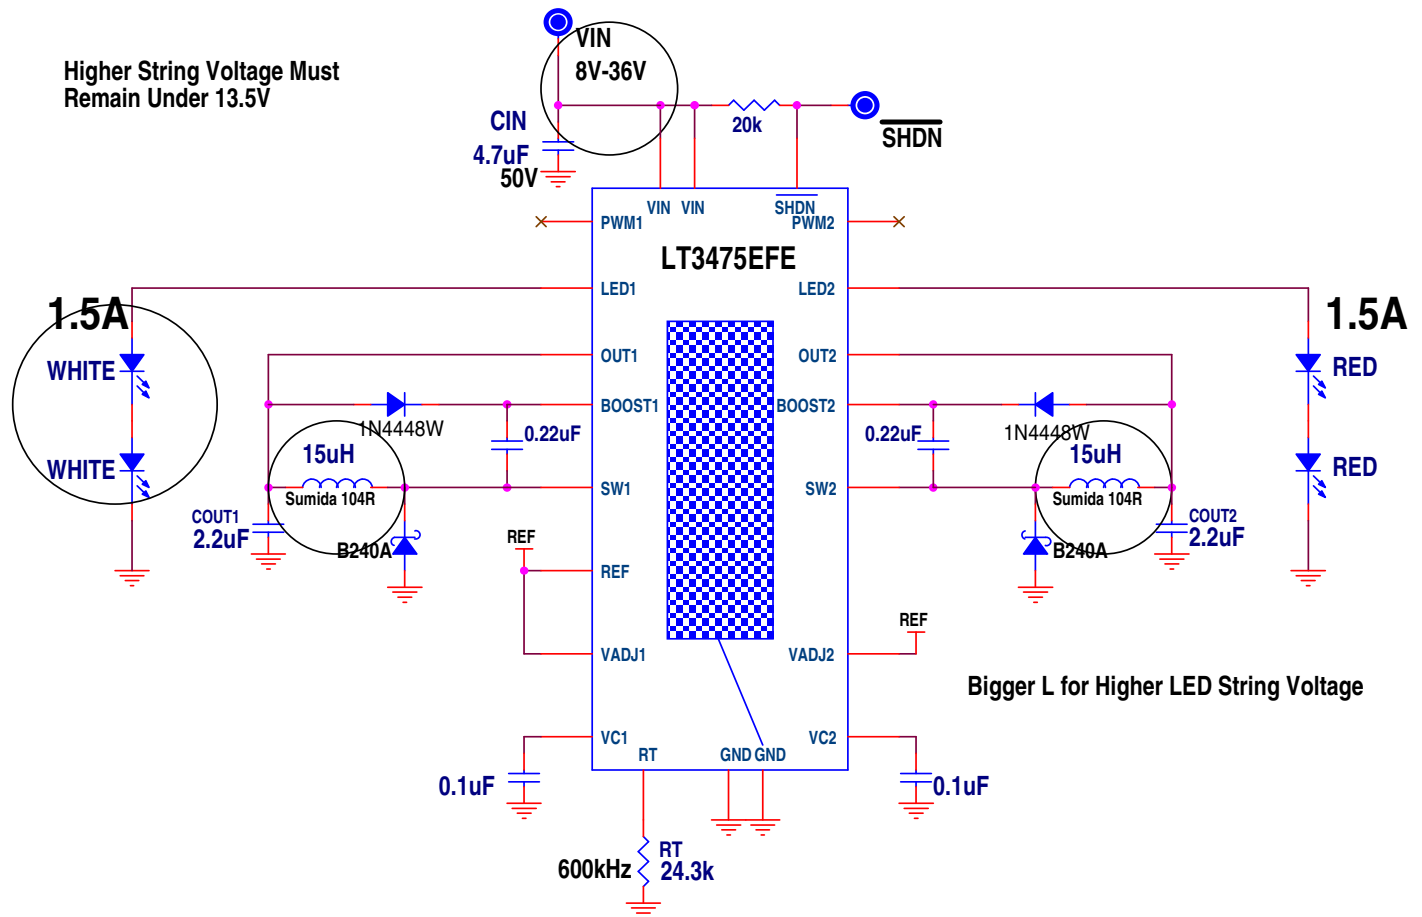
Higher String Voltage Must Remain Under 13.5V

VIN
8V-36V

CIN
4.7uF
50V

20k

$\overline{SHDN}$

VIN VIN
$\overline{SHDN}$
PWM1
PWM2

LT3475EFE

LED1
LED2

1.5A
WHITE
WHITE

1.5A
RED
RED

OUT1
OUT2

BOOST1
BOOST2

1N4448W
0.22uF
15uH
Sumida 104R
SW1

0.22uF
1N4448W
15uH
Sumida 104R
SW2

COUT1
2.2uF
B240A

COUT2
2.2uF
B240A

REF
REF

REF
VADJ1
VADJ2

Bigger L for Higher LED String Voltage

VC1
RT
GND GND
VC2

0.1uF
0.1uF

600kHz
RT
24.3k